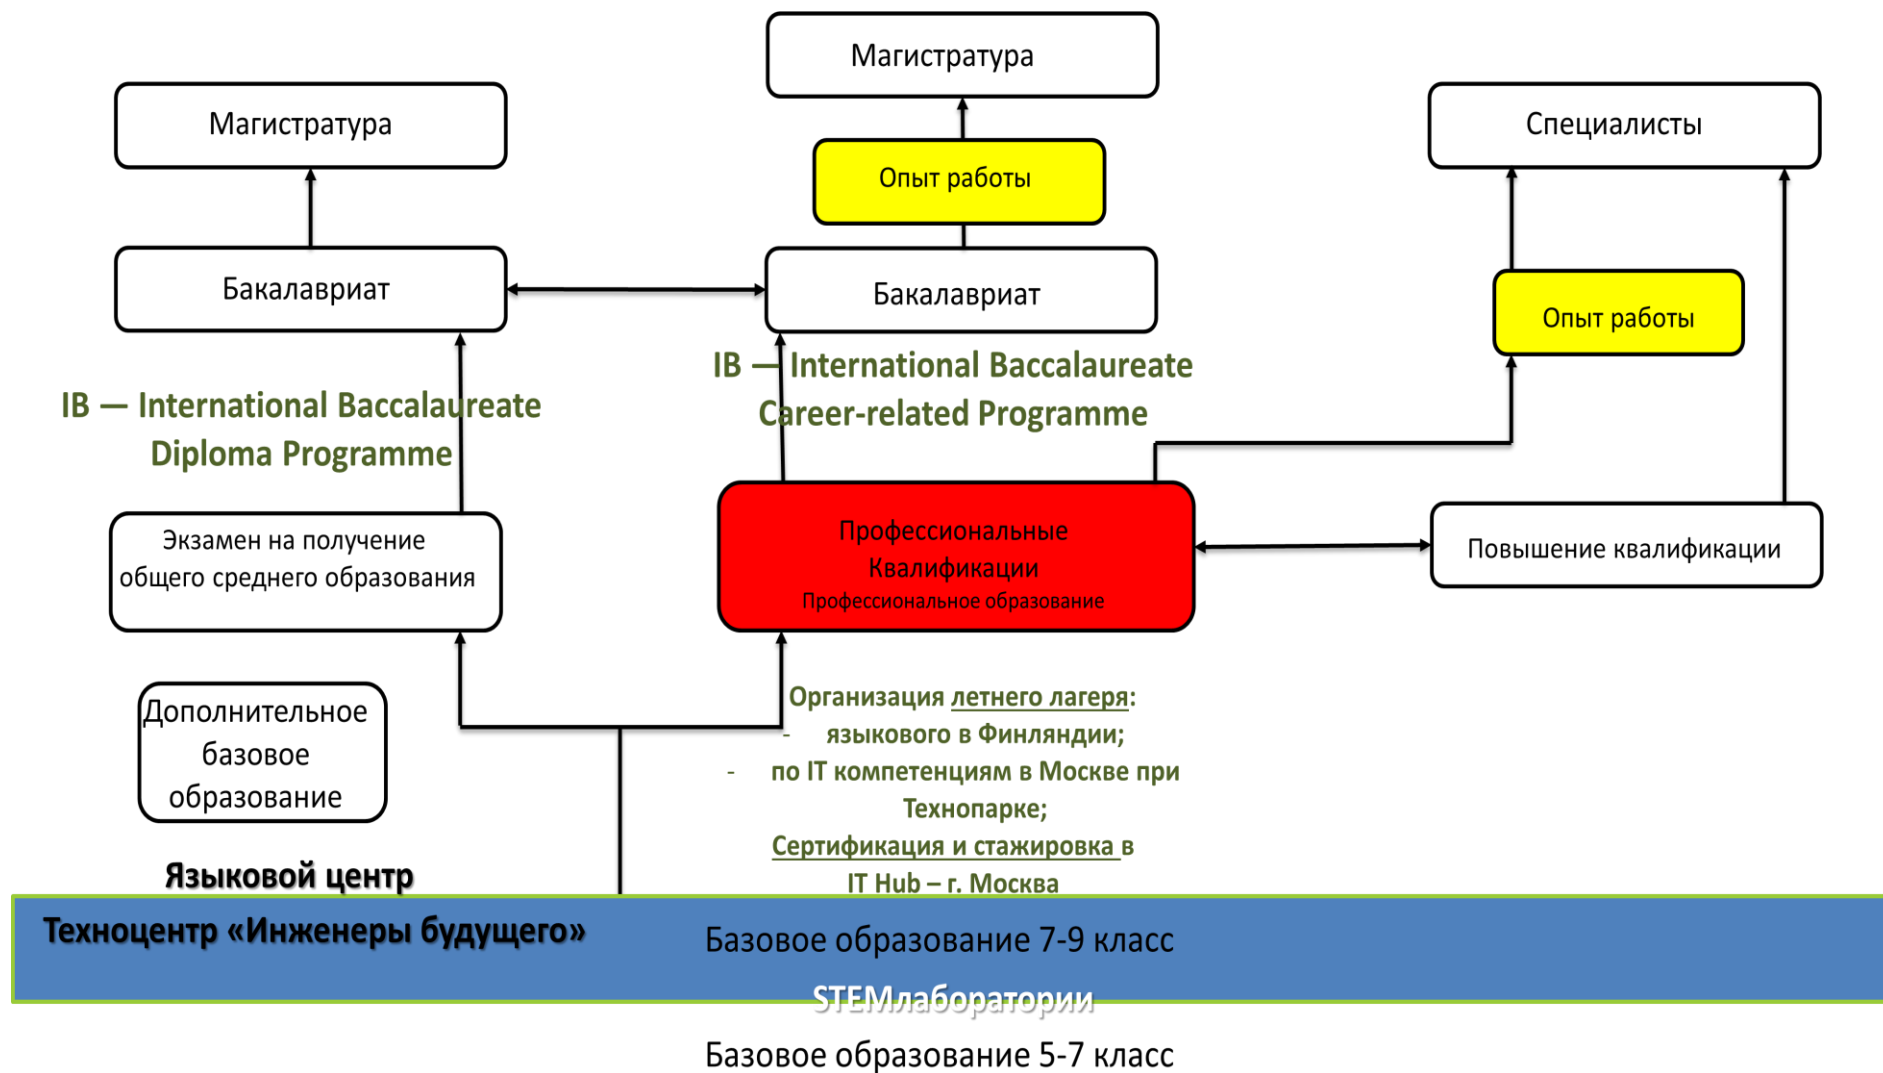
Магистратура

Магистратура

Специалисты

Опыт работы

Бакалавриат

Бакалавриат

Опыт работы

IB — International Baccalaureate Diploma Programme

IB — International Baccalaureate Career-related Programme

Экзамен на получение общего среднего образования

Профессиональные Квалификации
Профессиональное образование

Повышение квалификации

Дополнительное базовое образование

Организация летнего лагеря:
- языкового в Финляндии;
- по IT компетенциям в Москве при Технопарке;
Сертификация и стажировка в IT Hub – г. Москва

Языковой центр

Техноцентр «Инженеры будущего»

Базовое образование 7-9 класс

STEMлаборатории

Базовое образование 5-7 класс